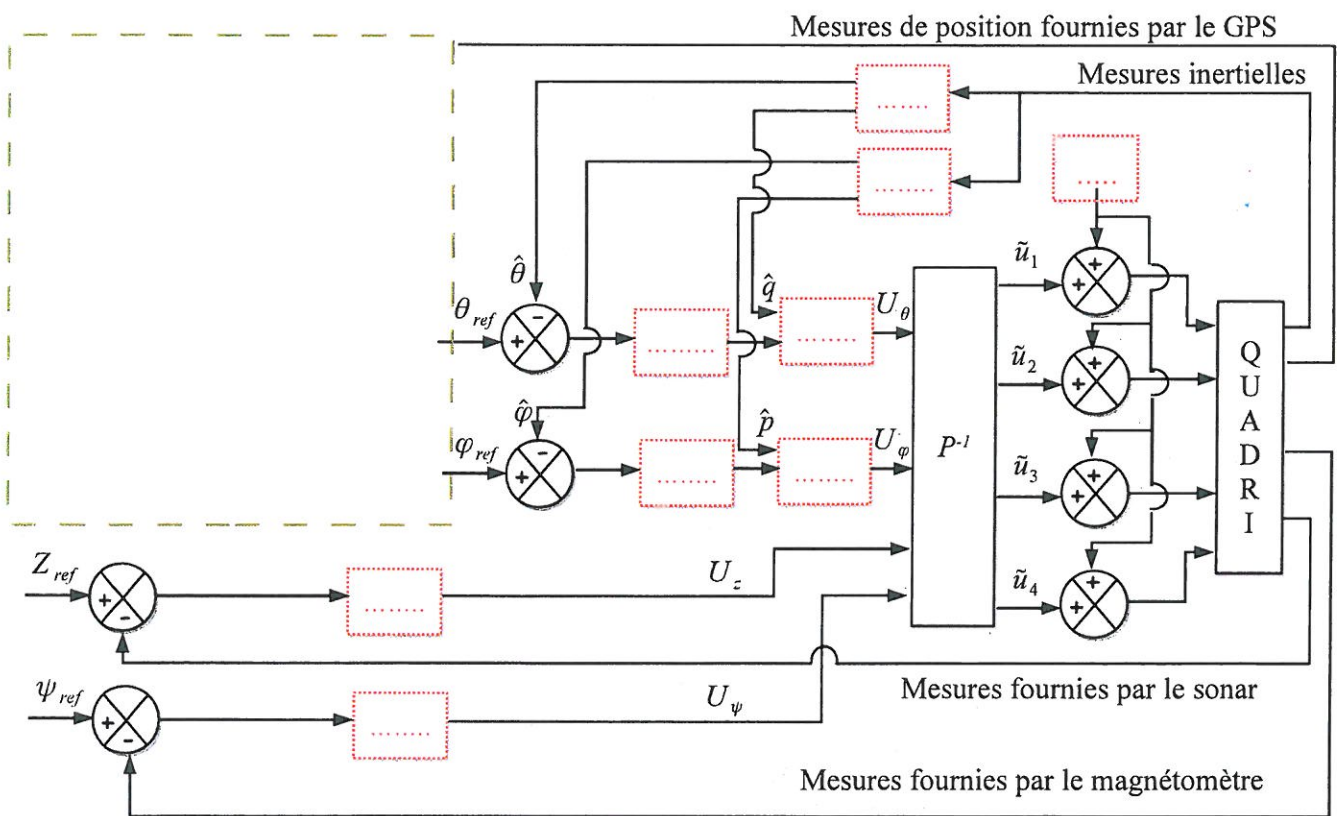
Mesures de position fournies par le GPS

Mesures inertielles

.......

.......

.....

$\hat{\theta}$

$\theta_{ref}$

-

+

.........

$\hat{q}$

.........

$U_\theta$

$\hat{\varphi}$

$\varphi_{ref}$

-

+

.........

$\hat{p}$

.........

$U_\varphi$

$P^{-1}$

$\tilde{u}_1$

+

+

$\tilde{u}_2$

+

+

$\tilde{u}_3$

+

+

$\tilde{u}_4$

+

+

Q
U
A
D
R
I

$Z_{ref}$

+

-

.......

$U_z$

$\psi_{ref}$

+

-

.......

$U_\psi$

Mesures fournies par le sonar

Mesures fournies par le magnétomètre